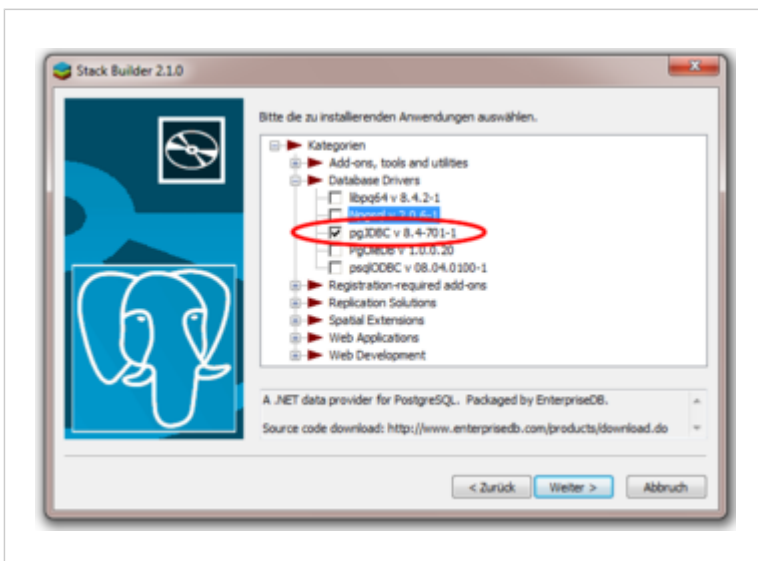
Stack Builder 2.1.0

Bitte die zu installierenden Anwendungen auswählen.

Kategorien
Add-ons, tools and utilities
Database Drivers
libpq64 v 8.4.2-1
Npgsql v 2.0.6-1
pgJDBC v 8.4-701-1
PgOleDB v 1.0.0.20
psqlODBC v 08.04.0100-1
Registration-required add-ons
Replication Solutions
Spatial Extensions
Web Applications
Web Development

A .NET data provider for PostgreSQL. Packaged by EnterpriseDB.

Source code download: http://www.enterprisedb.com/products/download.do

< Zurück
Weiter >
Abbruch